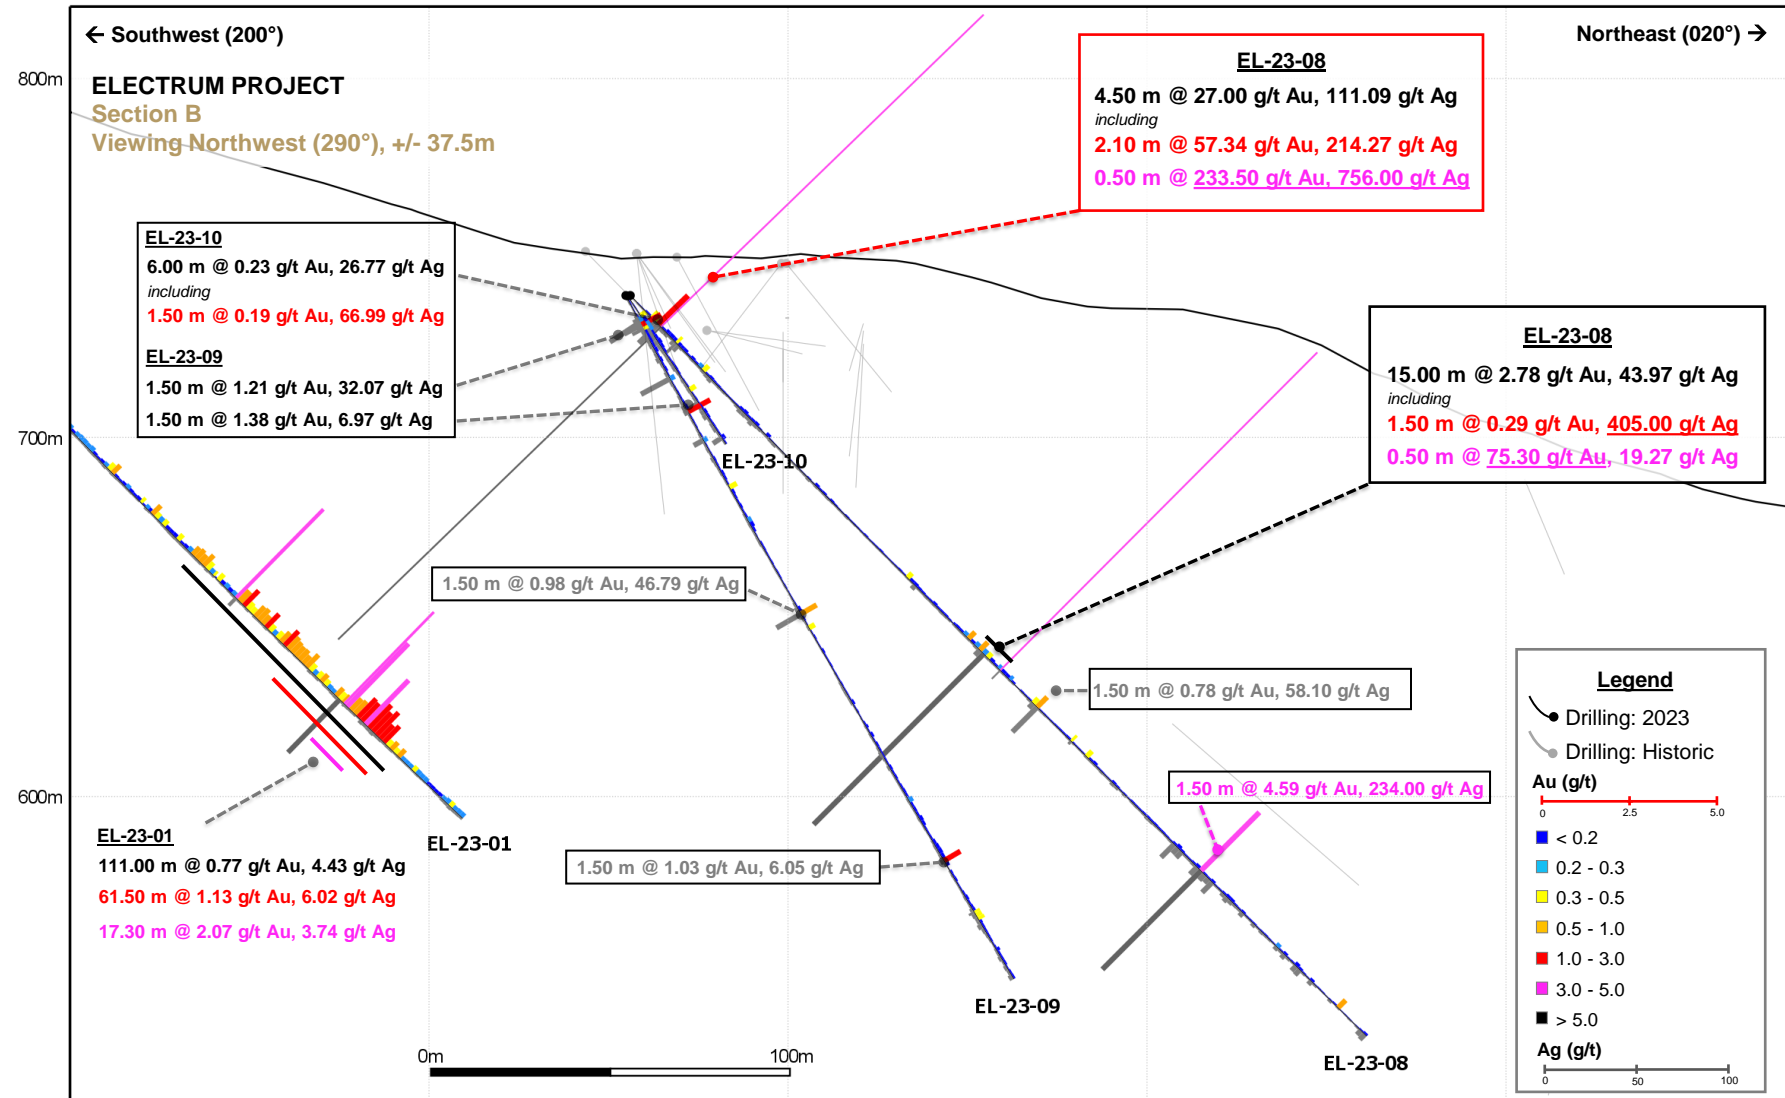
← Southwest (200°)

Northeast (020°) →

800m

ELECTRUM PROJECT
Section B
Viewing Northwest (290°), +/- 37.5m

EL-23-08
4.50 m @ 27.00 g/t Au, 111.09 g/t Ag
including
2.10 m @ 57.34 g/t Au, 214.27 g/t Ag
0.50 m @ 233.50 g/t Au, 756.00 g/t Ag

EL-23-10
6.00 m @ 0.23 g/t Au, 26.77 g/t Ag
including
1.50 m @ 0.19 g/t Au, 66.99 g/t Ag

EL-23-09
1.50 m @ 1.21 g/t Au, 32.07 g/t Ag
1.50 m @ 1.38 g/t Au, 6.97 g/t Ag

EL-23-08
15.00 m @ 2.78 g/t Au, 43.97 g/t Ag
including
1.50 m @ 0.29 g/t Au, 405.00 g/t Ag
0.50 m @ 75.30 g/t Au, 19.27 g/t Ag

700m

EL-23-10

1.50 m @ 0.98 g/t Au, 46.79 g/t Ag

1.50 m @ 0.78 g/t Au, 58.10 g/t Ag

Legend
Drilling: 2023
Drilling: Historic
Au (g/t)
0 2.5 5.0
< 0.2
0.2 - 0.3
0.3 - 0.5
0.5 - 1.0
1.0 - 3.0
3.0 - 5.0
> 5.0
Ag (g/t)
0 50 100

1.50 m @ 4.59 g/t Au, 234.00 g/t Ag

600m

EL-23-01
111.00 m @ 0.77 g/t Au, 4.43 g/t Ag
61.50 m @ 1.13 g/t Au, 6.02 g/t Ag
17.30 m @ 2.07 g/t Au, 3.74 g/t Ag

EL-23-01

1.50 m @ 1.03 g/t Au, 6.05 g/t Ag

EL-23-09

EL-23-08

0m 100m